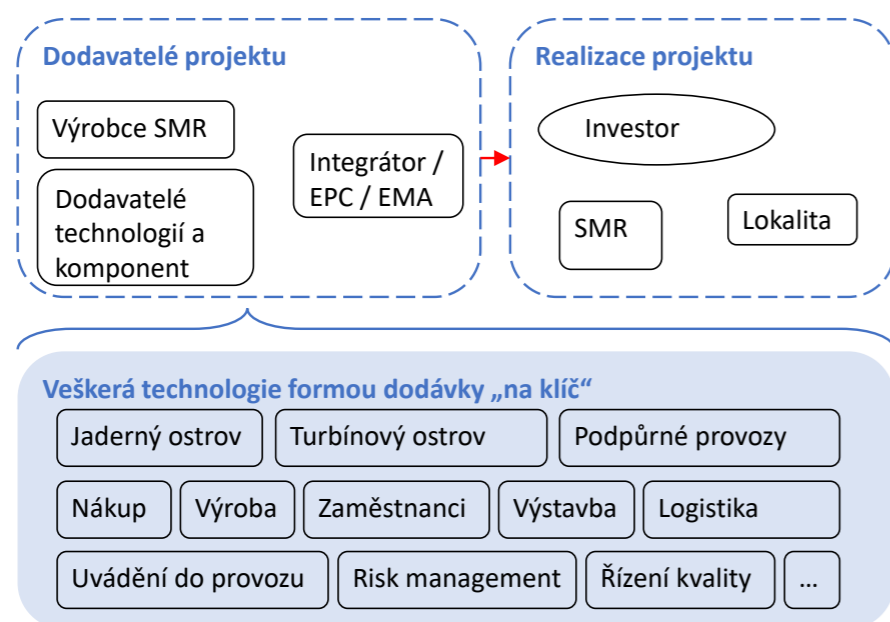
Dodavatelé projektu

Výrobce SMR

Dodavatelé technologií a komponent

Integrátor / EPC / EMA

Realizace projektu

Investor

SMR

Lokalita

Veškerá technologie formou dodávky „na klíč“

Jaderný ostrov

Turbínový ostrov

Podpůrné provozy

Nákup

Výroba

Zaměstnanci

Výstavba

Logistika

Uvádění do provozu

Risk management

Řízení kvality

…